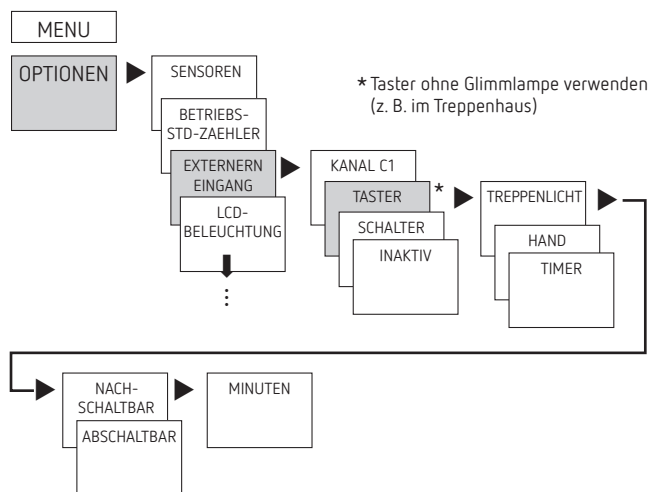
MENU

OPTIONEN

SENSOREN

BETRIEBS-STD-ZAEHLER

EXTERNERN EINGANG

LCD-BELEUCHTUNG

⋮

* Taster ohne Glimmlampe verwenden (z. B. im Treppenhaus)

KANAL C1

TASTER *

SCHALTER

INAKTIV

TREPPENLICHT

HAND

TIMER

NACH-SCHALTBAR

ABSCHALTBAR

MINUTEN